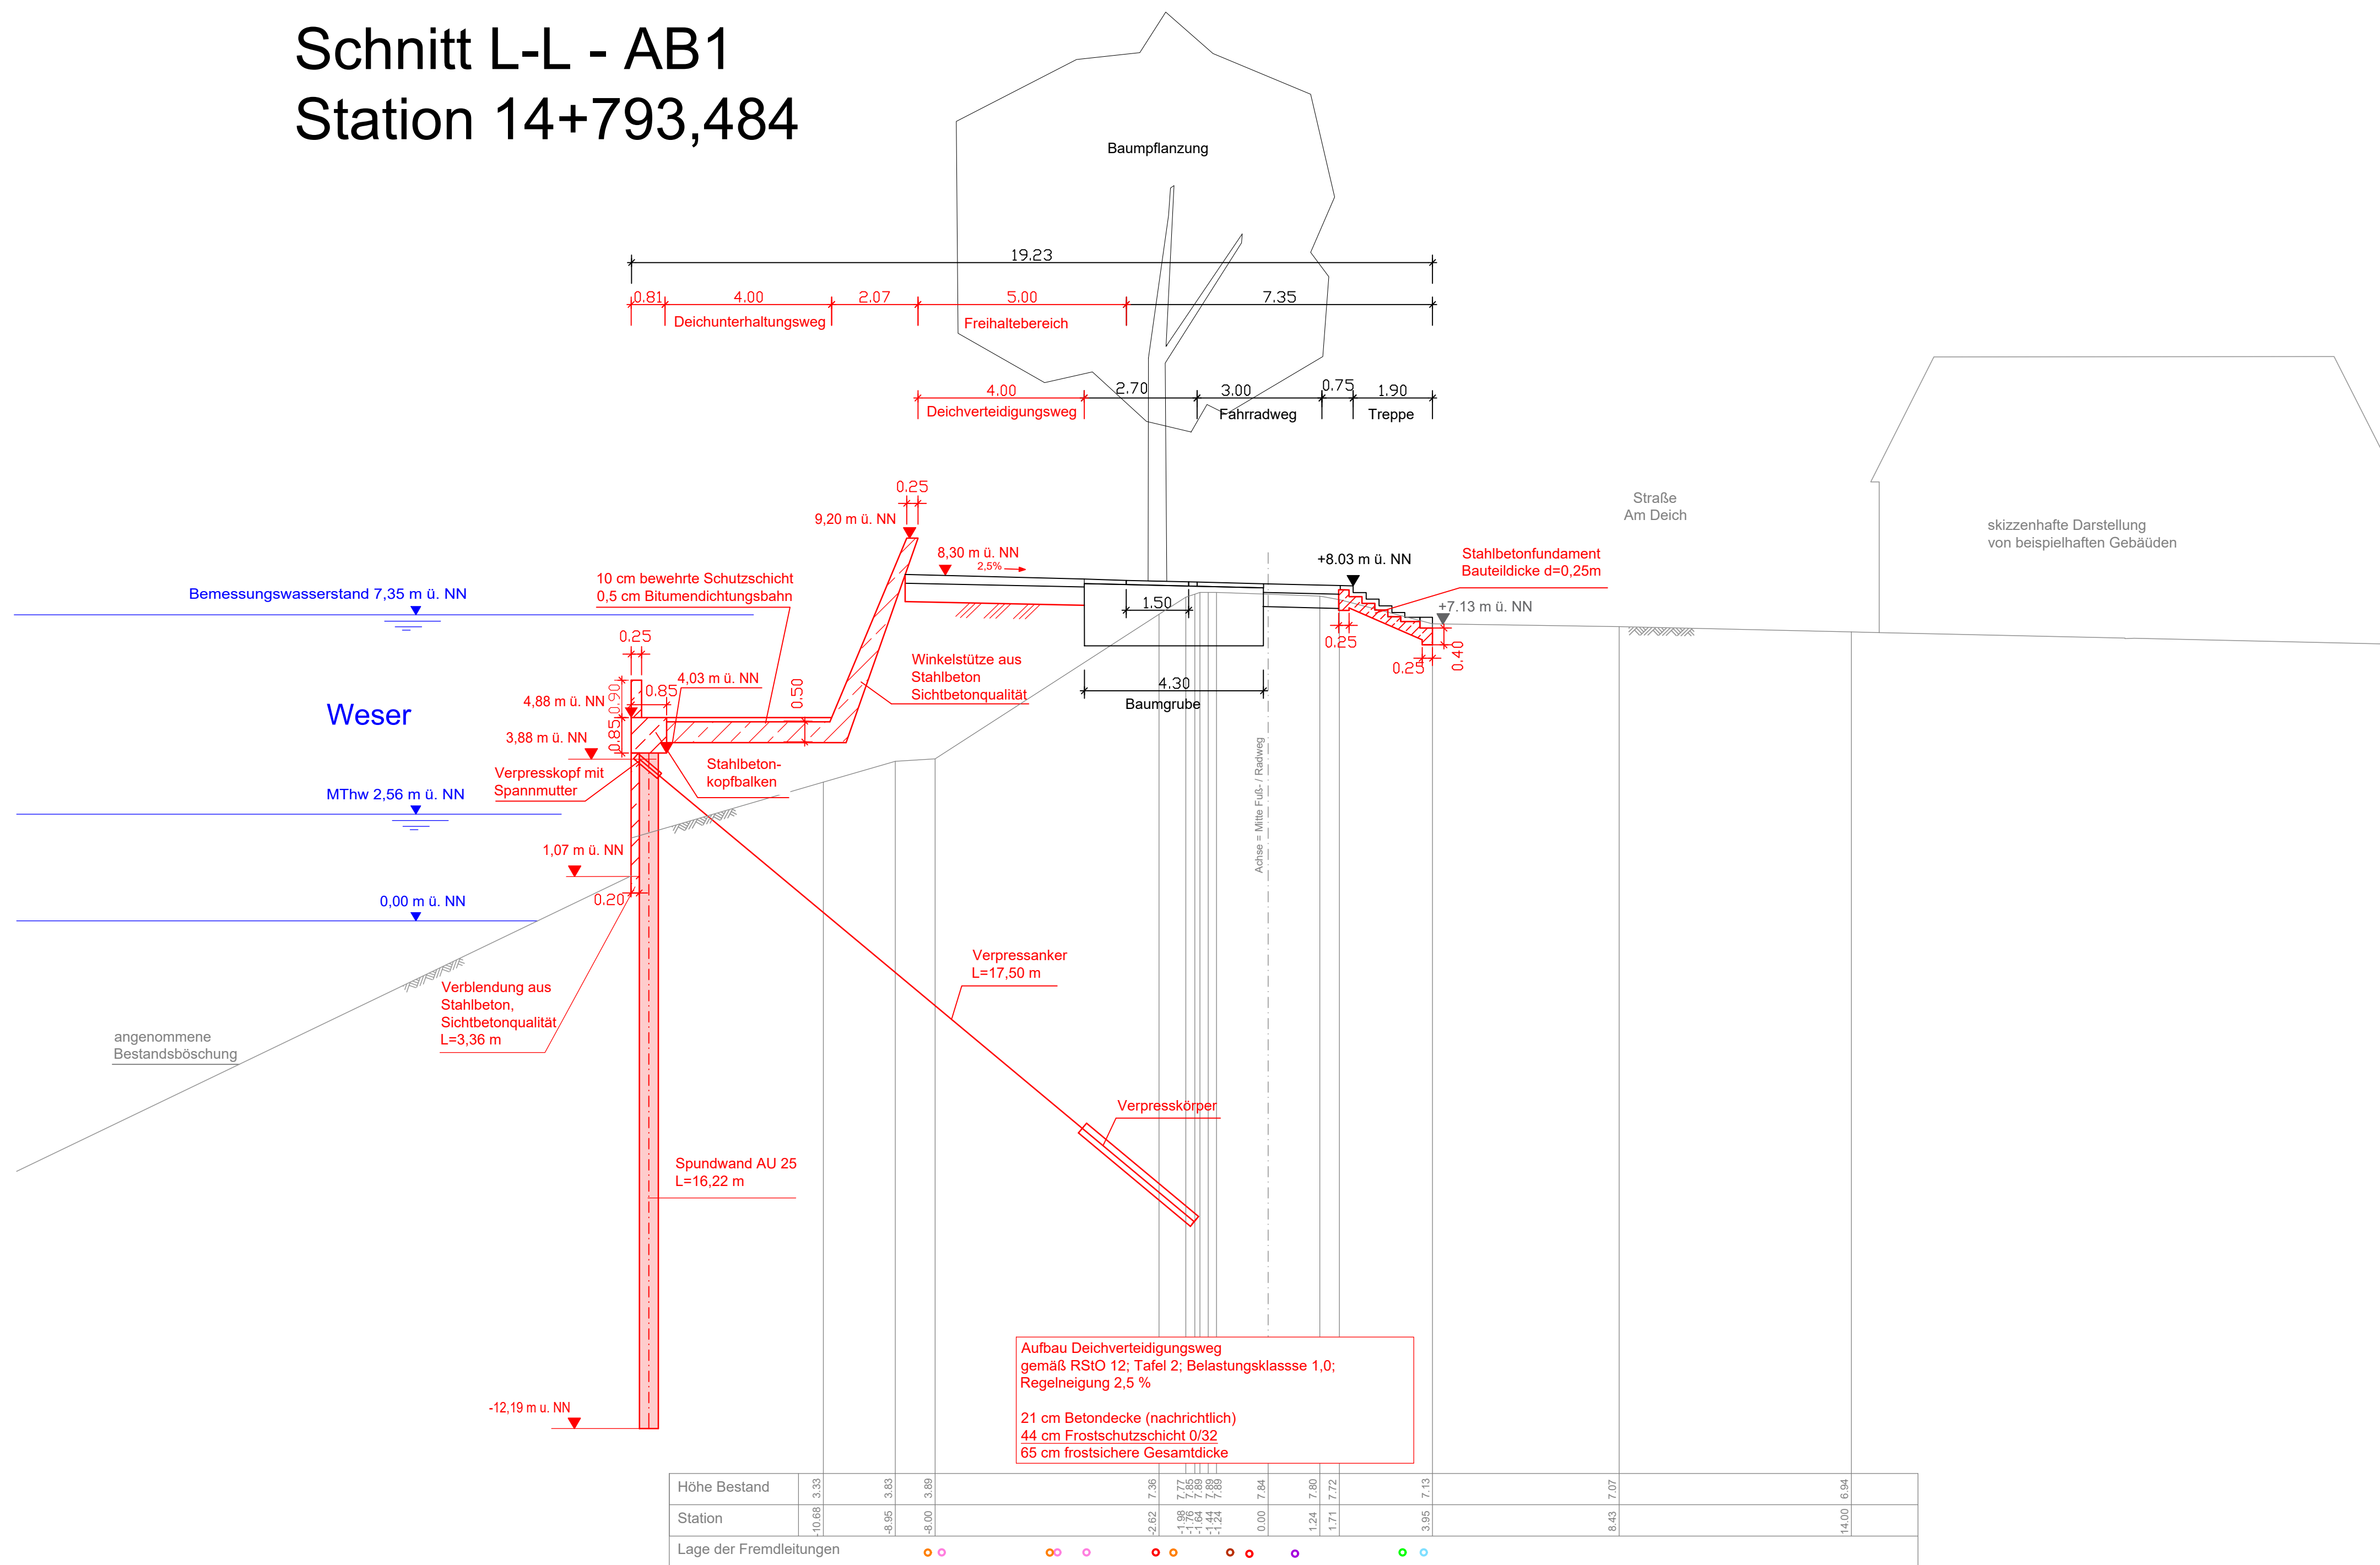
Schnitt L-L - AB1
Station 14+793,484

Baumpflanzung

19.23

0.81 4.00 2.07 5.00 7.35

Deichunterhaltungsweg Freihaltebereich

4.00 2.70 3.00 0.75 1.90

Deichverteidigungsweg Fahrradweg Treppe

Straße Am Deich

skizzenhafte Darstellung von beispielhaften Gebäuden

0.25

9,20 m ü. NN

8,30 m ü. NN

2,5%

+8.03 m ü. NN

Stahlbetonfundament Bauteildicke d=0,25m

+7.13 m ü. NN

1.50

0.25

0.25

0.40

10 cm bewehrte Schutzschicht
0,5 cm Bitumendichtungsbahn

Bemessungswasserstand 7,35 m ü. NN

0.25

4,03 m ü. NN

0.85

0.50

Winkelstütze aus Stahlbeton Sichtbetonqualität

4.30

Baumgrube

4,88 m ü. NN

0.90

0.85

Weser

3,88 m ü. NN

Verpresskopf mit Spannmutter

Stahlbeton-kopfbalken

MThw 2,56 m ü. NN

Achse = Mitte Fuß- / Radweg

1,07 m ü. NN

0,00 m ü. NN

0.20

Verpressanker L=17,50 m

Verblendung aus Stahlbeton, Sichtbetonqualität L=3,36 m

angenommene Bestandsböschung

Verpresskörper

Spundwand AU 25 L=16,22 m

-12,19 m u. NN

Aufbau Deichverteidigungsweg
gemäß RStO 12; Tafel 2; Belastungsklassse 1,0;
Regelneigung 2,5 %

21 cm Betondecke (nachrichtlich)
44 cm Frostschutzschicht 0/32
65 cm frostsichere Gesamtdicke

| Höhe Bestand | 3.33 | 3.83 | 3.89 | 7.36 | 7.77 7.85 7.89 7.89 | 7.84 | 7.80 | 7.72 | 7.13 | 7.07 | 6.94 |
|---|---|---|---|---|---|---|---|---|---|---|---|
| Station | -10.68 | -8.95 | -8.00 | -2.62 | -1.98 -1.76 -1.64 -1.44 -1.24 | 0.00 | 1.24 | 1.71 | 3.95 | 8.43 | 14.00 |
| Lage der Fremdleitungen | | | | | | | | | | | |